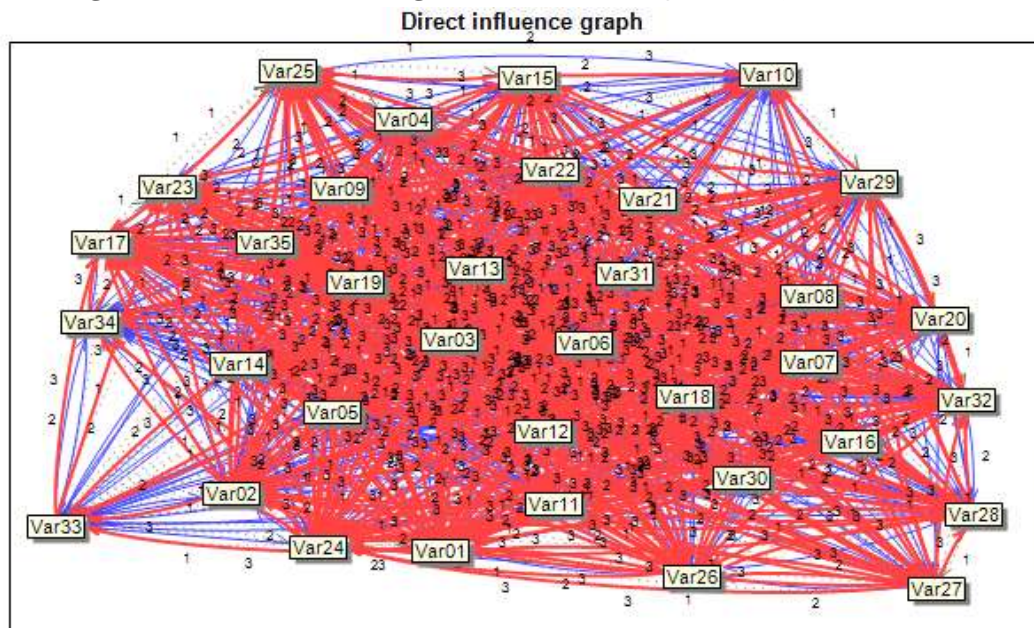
Direct influence graph

Var25
Var15
Var10
Var04
Var22
Var29
Var23
Var09
Var21
Var17
Var35
Var13
Var31
Var19
Var08
Var34
Var20
Var03
Var06
Var14
Var07
Var05
Var18
Var32
Var12
Var16
Var30
Var02
Var11
Var28
Var33
Var24
Var01
Var26
Var27

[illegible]